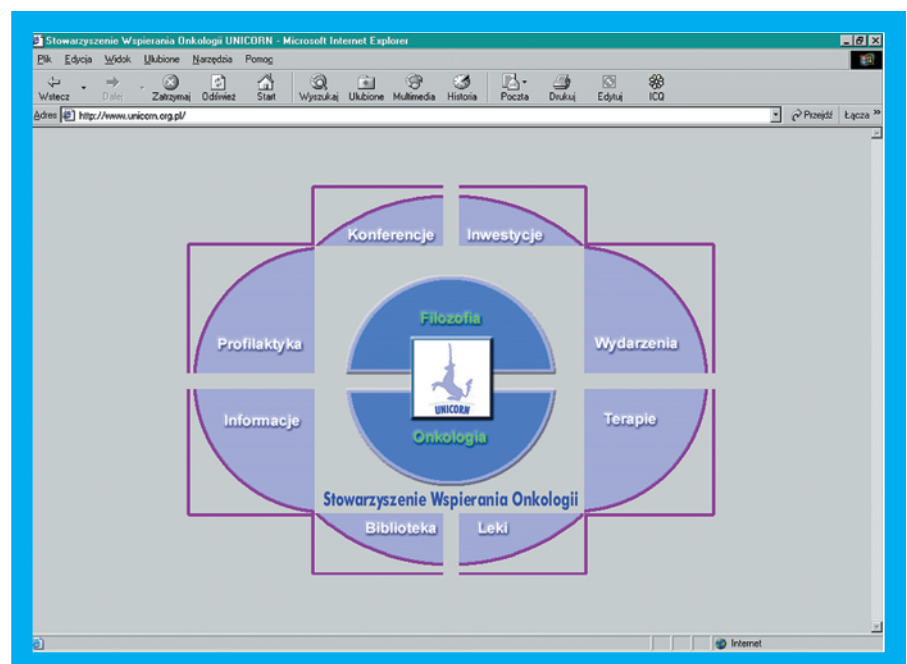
Stowarzyszenie Wspierania Onkologii UNICORN - Microsoft Internet Explorer

Plik Edycja Widok Ulubione Narzędzia Pomoc

Wstecz Dalej Zatrzymaj Odśwież Start Wyszukaj Ulubione Multimedia Historia Poczta Drukuj Edytuj ICQ

Adres http://www.unicorn.org.pl/

Przejdź Łącza

Konferencje
Inwestycje
Profilaktyka
Filozofia
Wydarzenia
UNICORN
Informacje
Onkologia
Terapie
Stowarzyszenie Wspierania Onkologii
Biblioteka
Leki

Internet